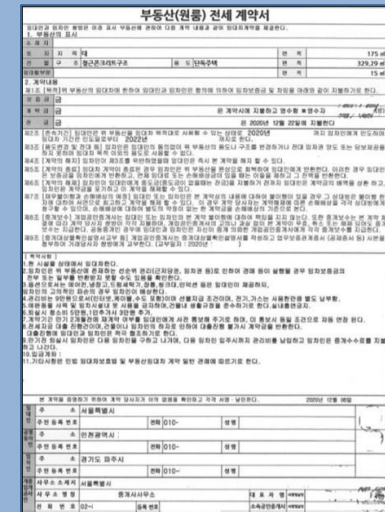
부동산(원룸) 전세 계약서

임대인과 임차인 쌍방은 아래 표시 부동산에 관하여 다음 계약 내용과 같이 임대차계약을 체결한다.
1. 부동산의 표시

| 소재지 | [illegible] | | |
|---|---|---|---|
| 토지 | 지목 | 대 | 면적 | 175 ㎡ |
| 건물 | 구조 | 철근콘크리트구조 | 용도 | 단독주택 | 면적 | 329.29 ㎡ |
| 임대할부분 | | | 면적 | 15 ㎡ |

2. 계약내용
제1조 (목적) 위 부동산의 임대차에 한하여 임대인과 임차인은 합의에 의하여 임차보증금 및 차임을 아래와 같이 지불하기로 한다.

| 보증금 | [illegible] |
|---|---|
| 계약금 | 원정은 계약시에 지불하고 영수함 ※영수자 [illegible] |
| 잔금 | 원정은 2020년 12월 20일에 지불한다 |

제2조 (존속기간) 임대인은 위 부동산을 임대차 목적대로 사용할 수 있는 상태로 2020년 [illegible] 까지 임차인에게 인도하며, 임대차 기간은 인도일로부터 2022년 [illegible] 까지로 한다.
제3조 (용도변경 및 전대 등) 임차인은 임대인의 동의없이 위 부동산의 용도나 구조를 변경하거나 전대 임차권 양도 또는 담보제공을 하지 못하며 임대차 목적 이외의 용도로 사용할 수 없다.
제4조 (계약의 해지) 임차인이 제3조를 위반하였을때 임대인은 즉시 본 계약을 해지 할 수 있다.
제5조 (계약의 종료) 임대차 계약이 종료된 경우 임차인은 위 부동산을 원상으로 회복하여 임대인에게 반환한다. 이러한 경우 임대인은 보증금을 임차인에게 반환하고, 연체 임대료 또는 손해배상금이 있을 때는 이들을 제하고 그 잔액을 반환한다.
제6조 (계약의 해제) 임차인이 임대인에게 중도금(중도금이 없을때는 잔금)을 지불하기 전까지 임대인은 계약금의 배액을 상환하고, 임차인은 계약금을 포기하고 이 계약을 해제할 수 있다.
제7조 (채무불이행과 손해배상) 임대인 또는 임차인이 본 계약상의 내용에 대하여 불이행이 있을 경우 그 상대방은 불이행한 자에 대하여 서면으로 최고하고 계약을 해제 할 수 있다. 그리고 계약 당사자는 계약해제에 따른 손해배상을 각각 상대방에 대하여 청구할 수 있으며, 손해배상에 대하여 별도의 약정이 없는 한 계약금을 손해배상의 기준으로 본다.
제8조 (중개보수) 개업공인중개사는 임대인 또는 임차인의 본 계약 불이행에 대하여 책임을 지지 않는다. 또한 중개보수는 본 계약체결과 동시에 계약 당사자 쌍방이 각각 지불하며, 개업공인중개사의 고의나 과실없이 본 계약이 무효 취소 또는 해제되어도 중개보수는 지급한다. 공동중개인 경우에 임대인과 임차인은 자신이 중개 의뢰한 개업공인중개사에게 각각 중개보수를 지급한다.
제9조 (중개대상물확인설명서 교부등) 개업공인중개사는 중개대상물확인설명서를 작성하고 업무보증관계증서(공제증서등) 사본을 첨부하여 거래당사자 쌍방에게 교부한다. (교부일자 : 2020년 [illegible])

[ 특약사항 ]
1.현 시설물 상태에서 임대차한다.
2.임차인은 위 부동산에 존재하는 선순위 권리(근저당권, 임차권 등)로 인하여 경매 등이 실행될 경우 임차보증금의 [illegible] 받지 못할수 있음을 인지하고 계약한다.
3.월관리비는 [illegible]
4.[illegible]
5.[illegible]
6.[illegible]
7.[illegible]
8.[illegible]
9.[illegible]
10.임차인은 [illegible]
11.기타사항은 민법 임대차보호법 및 부동산임대차 계약 일반 관례에 따른다.

본 계약을 증명하기 위하여 계약 당사자가 이의 없음을 확인하고 각각 서명 · 날인한다. 2020년 12월 08일

| 임대인 | 주소 | 서울특별시 | | | |
|---|---|---|---|---|---|
| | 주민등록번호 | | 전화 | 010- | 성명 | |
| 임차인 | 주소 | 인천광역시 | | | |
| | 주민등록번호 | | 전화 | 010- | 성명 | |
| 대리인 | 주소 | 경기도 파주시 | | | |
| | 주민등록번호 | | 전화 | 010- | 성명 | |
| 개업공인중개사 | 사무소소재지 | 서울특별시 | | | |
| | 사무소명칭 | 중개사사무소 | 대표자명 | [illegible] |
| | 전화번호 | 02- | 등록번호 | | 소속공인중개사 | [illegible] |